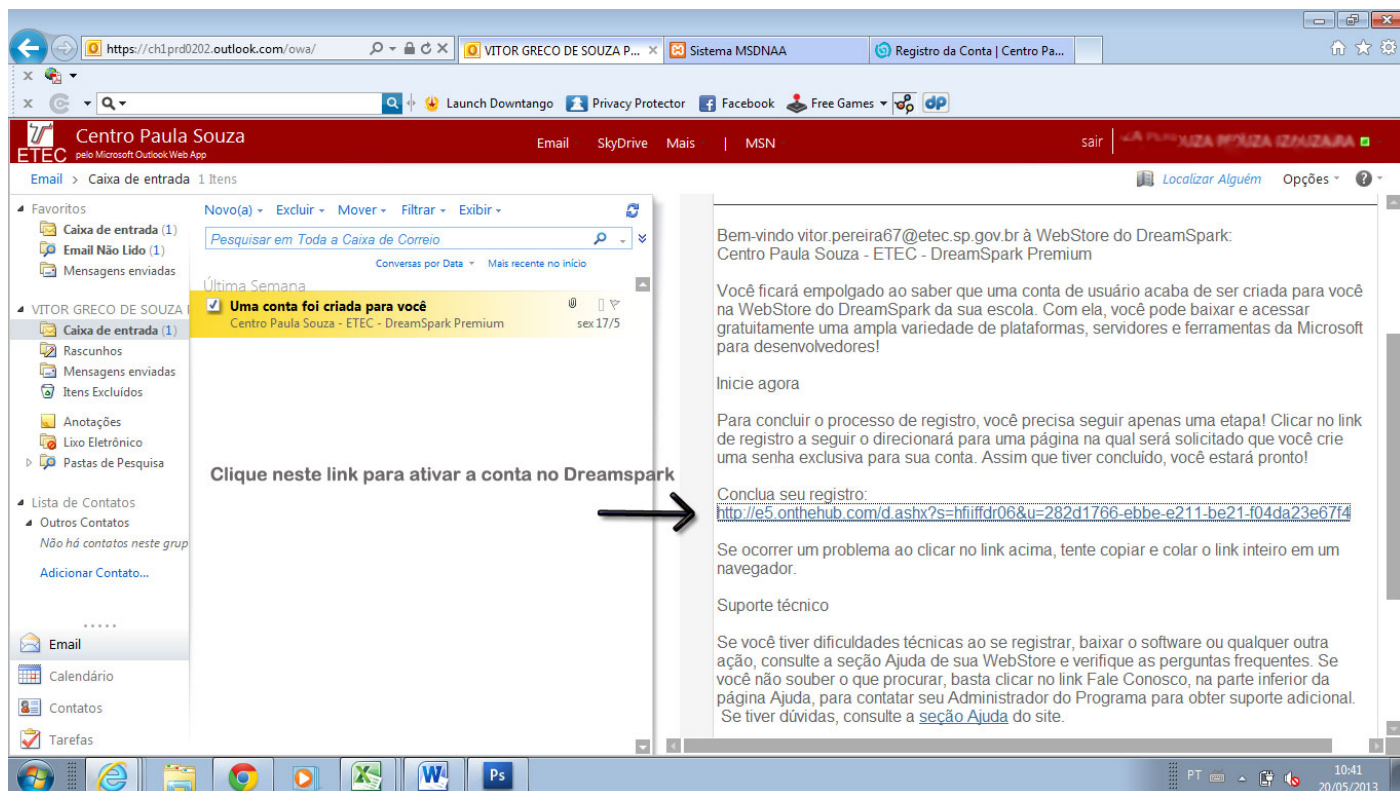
https://ch1prd0202.outlook.com/owa/
VITOR GRECO DE SOUZA P...
Sistema MSDNAA
Registro da Conta | Centro Pa...

Launch Downtango
Privacy Protector
Facebook
Free Games
dP

Centro Paula Souza
ETEC pelo Microsoft Outlook Web App
Email SkyDrive Mais | MSN
sair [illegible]

Email > Caixa de entrada 1 Itens
Localizar Alguém Opções

Favoritos
Caixa de entrada (1)
Email Não Lido (1)
Mensagens enviadas

VITOR GRECO DE SOUZA
Caixa de entrada (1)
Rascunhos
Mensagens enviadas
Itens Excluídos
Anotações
Lixo Eletrônico
Pastas de Pesquisa

Lista de Contatos
Outros Contatos
Não há contatos neste grup
Adicionar Contato...

Email
Calendário
Contatos
Tarefas

Novo(a) Excluir Mover Filtrar Exibir
Pesquisar em Toda a Caixa de Correio
Conversas por Data Mais recente no início
Última Semana
Uma conta foi criada para você
Centro Paula Souza - ETEC - DreamSpark Premium sex 17/5

Clique neste link para ativar a conta no Dreamspark

Bem-vindo vitor.pereira67@etec.sp.gov.br à WebStore do DreamSpark:
Centro Paula Souza - ETEC - DreamSpark Premium

Você ficará empolgado ao saber que uma conta de usuário acaba de ser criada para você na WebStore do DreamSpark da sua escola. Com ela, você pode baixar e acessar gratuitamente uma ampla variedade de plataformas, servidores e ferramentas da Microsoft para desenvolvedores!

Inicie agora

Para concluir o processo de registro, você precisa seguir apenas uma etapa! Clicar no link de registro a seguir o direcionará para uma página na qual será solicitado que você crie uma senha exclusiva para sua conta. Assim que tiver concluído, você estará pronto!

Conclua seu registro:
http://e5.onthehub.com/d.ashx?s=hfiiffdr06&u=282d1766-ebbe-e211-be21-f04da23e67f4

Se ocorrer um problema ao clicar no link acima, tente copiar e colar o link inteiro em um navegador.

Suporte técnico

Se você tiver dificuldades técnicas ao se registrar, baixar o software ou qualquer outra ação, consulte a seção Ajuda de sua WebStore e verifique as perguntas frequentes. Se você não souber o que procurar, basta clicar no link Fale Conosco, na parte inferior da página Ajuda, para contatar seu Administrador do Programa para obter suporte adicional. Se tiver dúvidas, consulte a seção Ajuda do site.

PT 10:41 20/05/2013